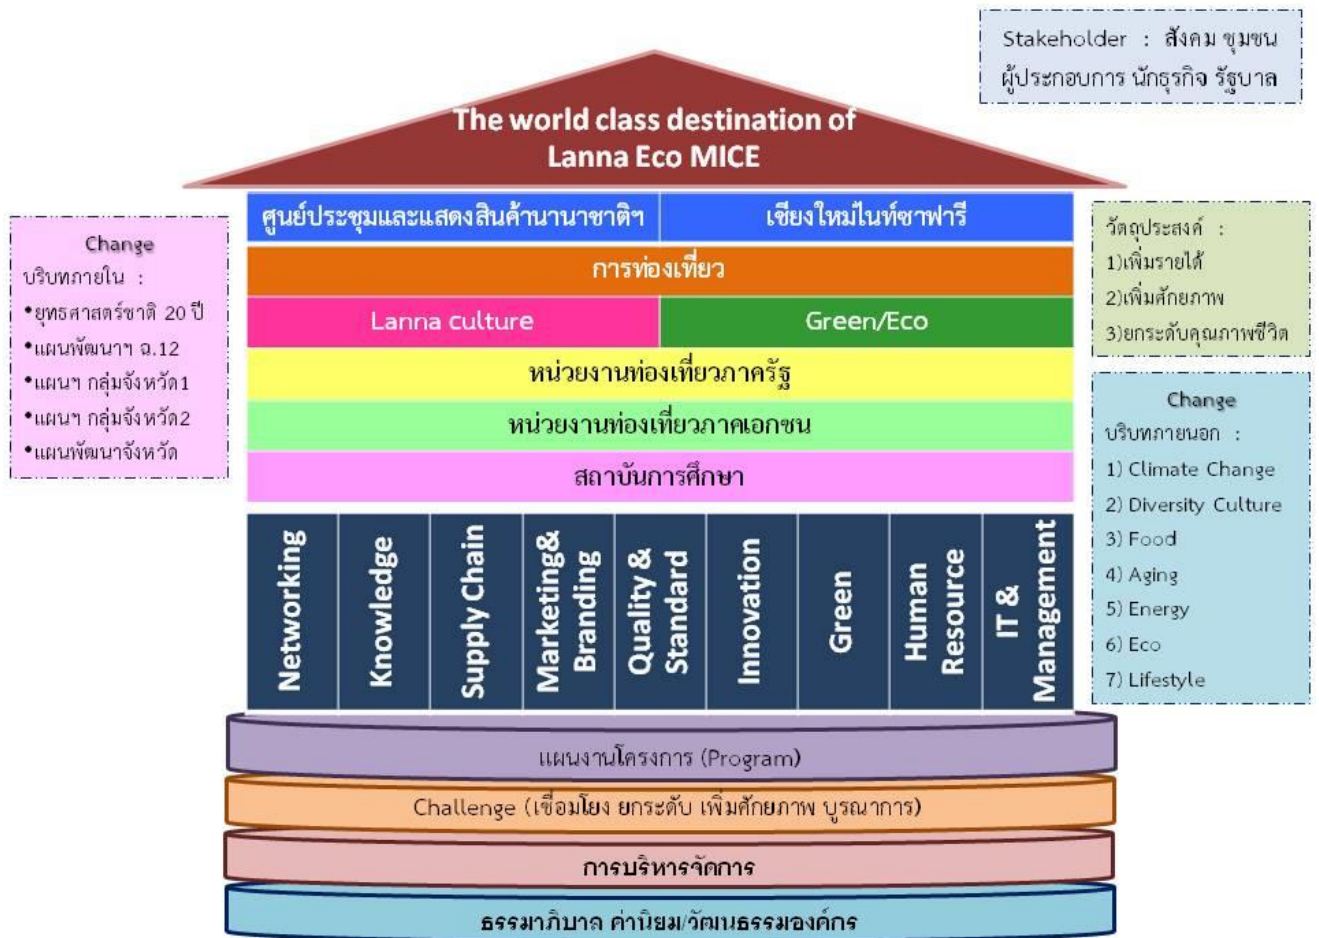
Stakeholder : สังคม ชุมชน ผู้ประกอบการ นักธุรกิจ รัฐบาล

The world class destination of Lanna Eco MICE

Change
บริบทภายใน :
•ยุทธศาสตร์ชาติ 20 ปี
•แผนพัฒนาฯ ฉ.12
•แผนฯ กลุ่มจังหวัด1
•แผนฯ กลุ่มจังหวัด2
•แผนพัฒนาจังหวัด

ศูนย์ประชุมและแสดงสินค้านานาชาติฯ | เชียงใหม่ไนท์ซาฟารี

การท่องเที่ยว

Lanna culture | Green/Eco

หน่วยงานท่องเที่ยวภาครัฐ

หน่วยงานท่องเที่ยวภาคเอกชน

สถาบันการศึกษา

วัตถุประสงค์ :
1)เพิ่มรายได้
2)เพิ่มศักยภาพ
3)ยกระดับคุณภาพชีวิต

Change
บริบทภายนอก :
1) Climate Change
2) Diversity Culture
3) Food
4) Aging
5) Energy
6) Eco
7) Lifestyle

Networking | Knowledge | Supply Chain | Marketing& Branding | Quality & Standard | Innovation | Green | Human Resource | IT & Management

แผนงานโครงการ (Program)

Challenge (เชื่อมโยง ยกระดับ เพิ่มศักยภาพ บูรณาการ)

การบริหารจัดการ

ธรรมาภิบาล ค่านิยม/วัฒนธรรมองค์กร